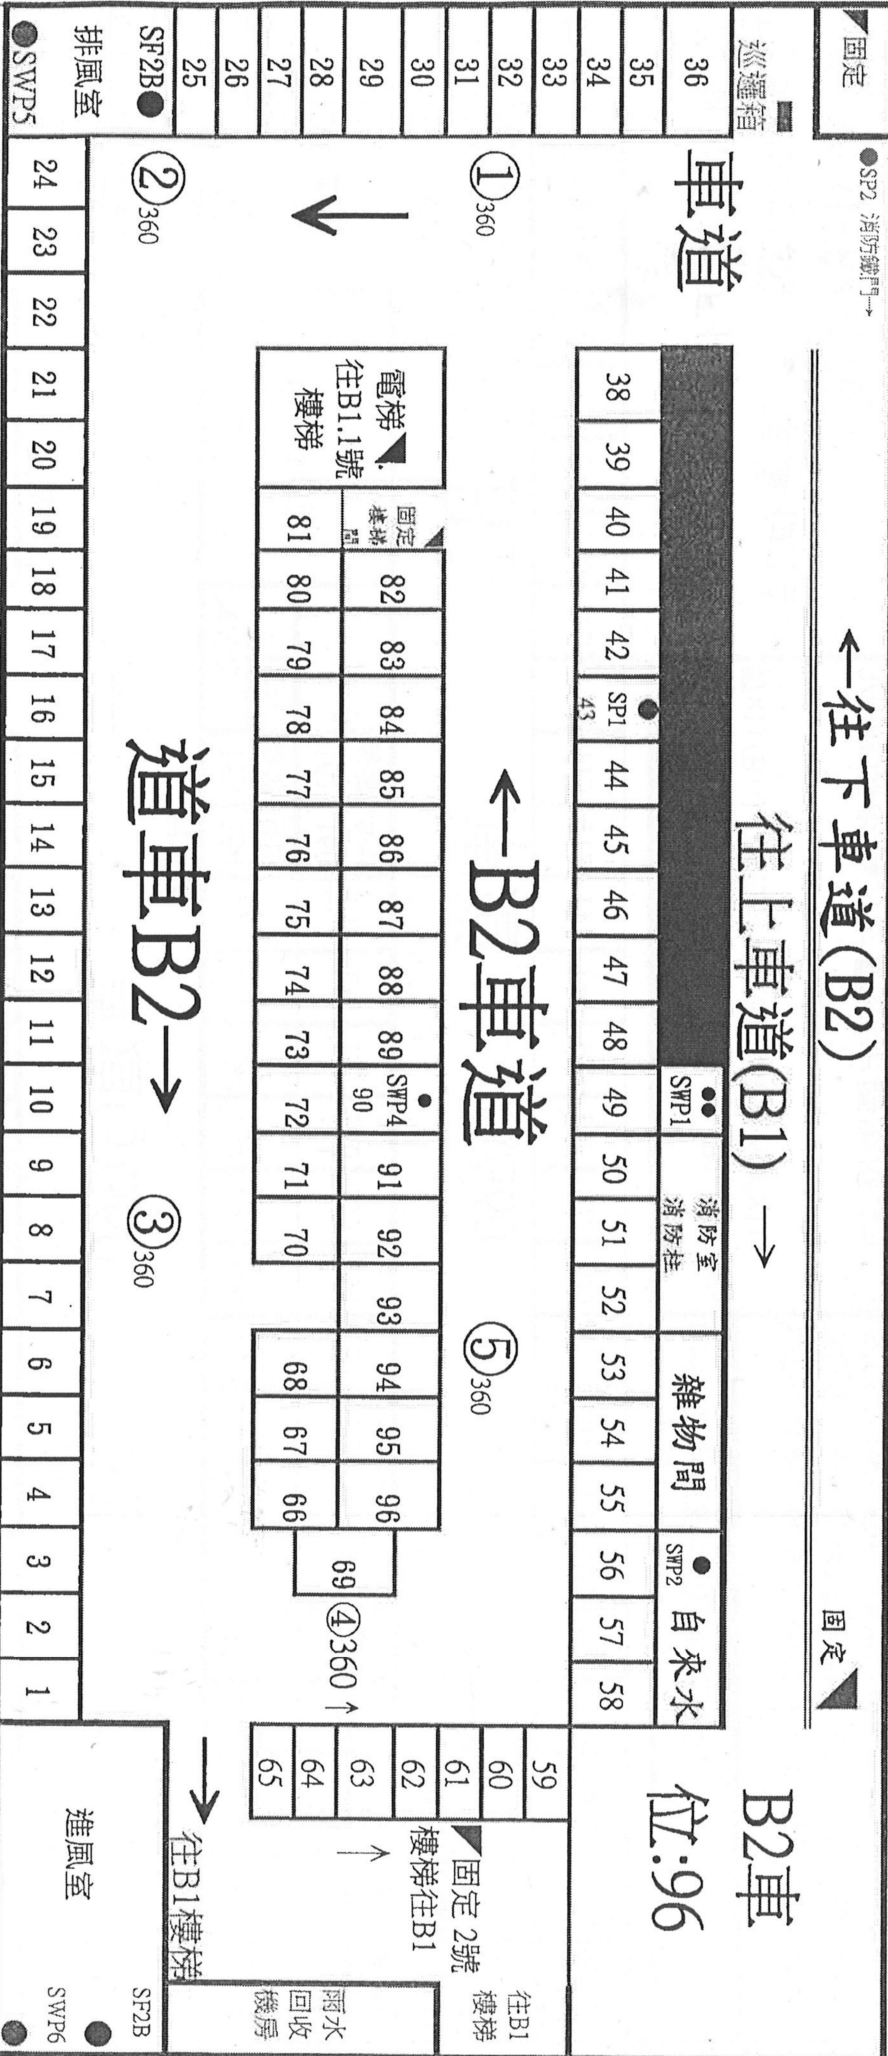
固定
●SP2 消防鐵門→
巡邏箱
36
35
34
33
32
31
30
29
28
27
26
25
SF2B●
排風室
●SWP5

車道
①360
②360

←往下車道(B2)
往上車道(B1) →

B2車位:96

38 39 40 41 42 SP1 43 44 45 46 47 48 49 50 51 52 53 54 55 56 57 58
SWP1
消防室 消防栓
雜物間
SWP2
自來水
固定

電梯 往B1.1號 樓梯
固定 樓梯間
82 83 84 85 86 87 88 89 SWP4 90 91 92 93 94 95 96
81 80 79 78 77 76 75 74 73 72 71 70
68 67 66
69

←B2車道
⑤360
③360
④360↑

道車B2→

24 23 22 21 20 19 18 17 16 15 14 13 12 11 10 9 8 7 6 5 4 3 2 1

59 60 61 62 63 64 65
固定 2號 樓梯往B1
往B1 樓梯
雨水 回收 機房
往B1樓梯
進風室
SF2B
SWP6